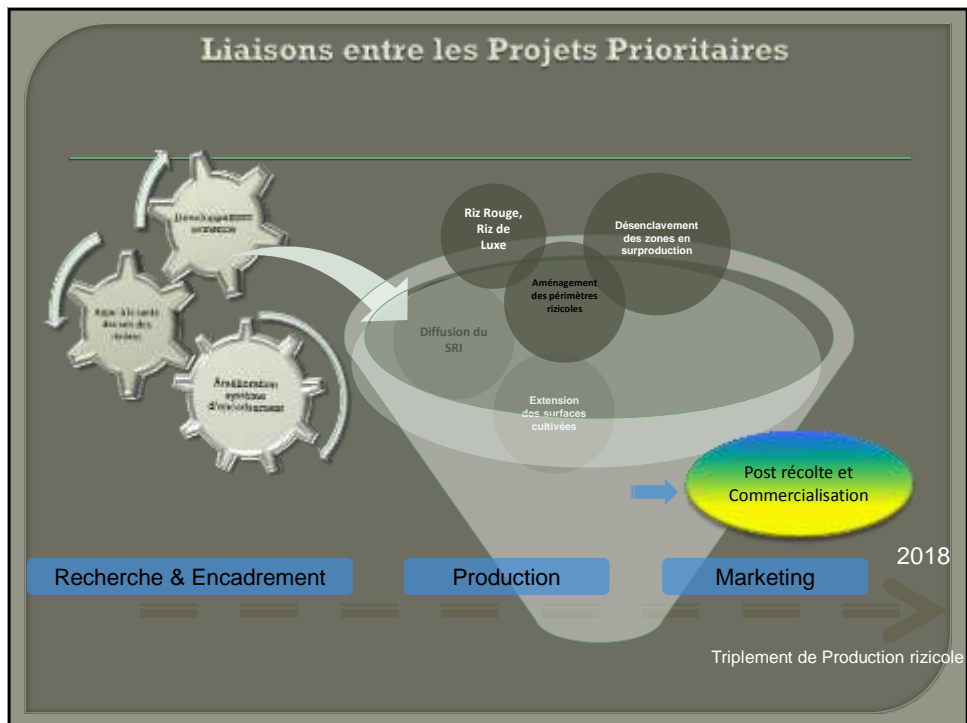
Liaisons entre les Projets Prioritaires

Développement semences

Appui à la santé du sol des rizières

Amélioration système d'approvisionnement

Riz Rouge, Riz de Luxe

Désenclavement des zones en surproduction

Aménagement des périmètres rizicoles

Diffusion du SRI

Extension des surfaces cultivées

Post récolte et Commercialisation

Recherche & Encadrement

Production

Marketing

2018

Triplement de Production rizicole